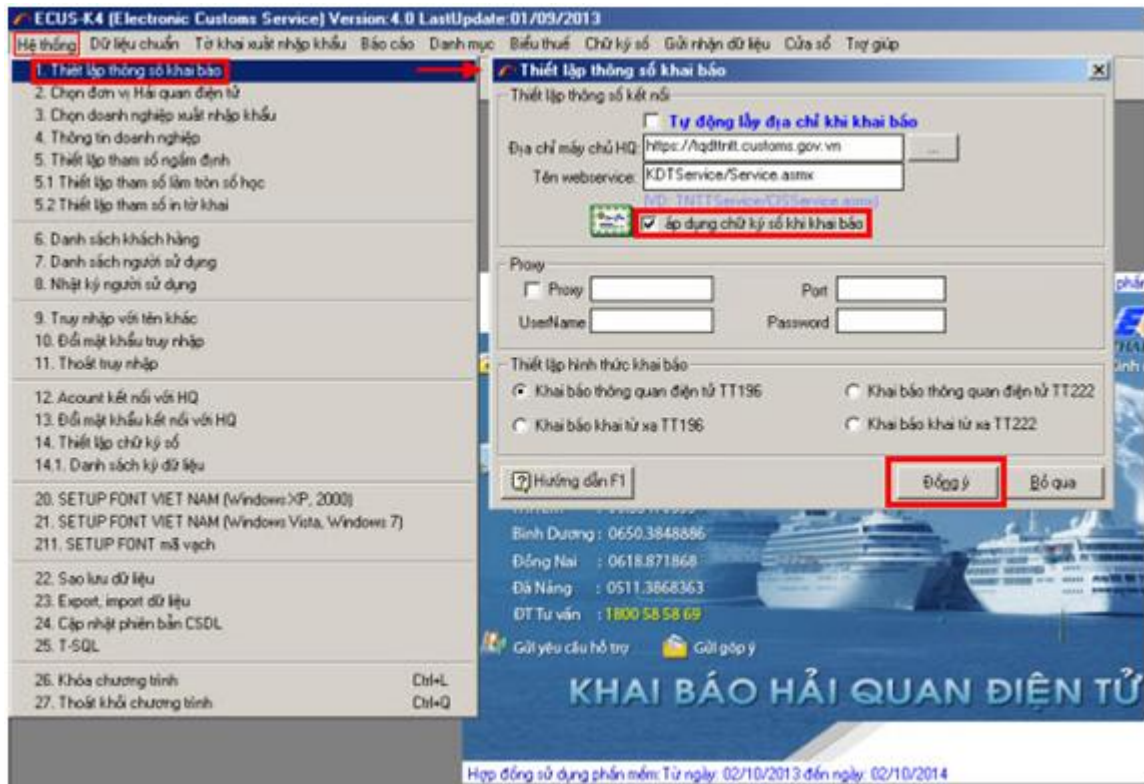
ECUS-K4 (Electronic Customs Service) Version:4.0 LastUpdate:01/09/2013

Hệ thống Dữ liệu chuẩn Tờ khai xuất nhập khẩu Báo cáo Danh mục Biểu thuế Chữ ký số Gửi nhận dữ liệu Cửa sổ Trợ giúp

1. Thiết lập thông số khai báo
2. Chọn đơn vị Hải quan điện tử
3. Chọn doanh nghiệp xuất nhập khẩu
4. Thông tin doanh nghiệp
5. Thiết lập tham số ngầm định
5.1 Thiết lập tham số làm tròn số học
5.2 Thiết lập tham số in tờ khai

6. Danh sách khách hàng
7. Danh sách người sử dụng
8. Nhật ký người sử dụng

9. Truy nhập với tên khác
10. Đổi mật khẩu truy nhập
11. Thoát truy nhập

12. Acount kết nối với HQ
13. Đổi mật khẩu kết nối với HQ
14. Thiết lập chữ ký số
14.1. Danh sách ký dữ liệu

20. SETUP FONT VIET NAM (Windows XP, 2000)
21. SETUP FONT VIET NAM (Windows Vista, Windows 7)
211. SETUP FONT mã vạch

22. Sao lưu dữ liệu
23. Export, import dữ liệu
24. Cập nhật phiên bản CSDL
25. T-SQL

26. Khóa chương trình Ctrl+L
27. Thoát khỏi chương trình Ctrl+Q

Thiết lập thông số khai báo

Thiết lập thông số kết nối
Tự động lấy địa chỉ khi khai báo
Địa chỉ máy chủ HQ: https://tqdtttt.customs.gov.vn
Tên webservice: KDTService/Service.asmx
(VD: TNTTService/CISService.asmx)
áp dụng chữ ký số khi khai báo

Proxy
Proxy Port
UserName Password

Thiết lập hình thức khai báo
Khai báo thông quan điện tử TT196
Khai báo thông quan điện tử TT222
Khai báo khai từ xa TT196
Khai báo khai từ xa TT222

Hướng dẫn F1
Đồng ý
Bỏ qua

Bình Dương : 0650.3848886
Đồng Nai : 0618.871868
Đà Nẵng : 0511.3868363
ĐT Tư vấn : 1800 58 58 69

Gửi yêu cầu hỗ trợ Gửi góp ý

KHAI BÁO HẢI QUAN ĐIỆN TỬ

Hợp đồng sử dụng phần mềm: Từ ngày: 02/10/2013 đến ngày: 02/10/2014